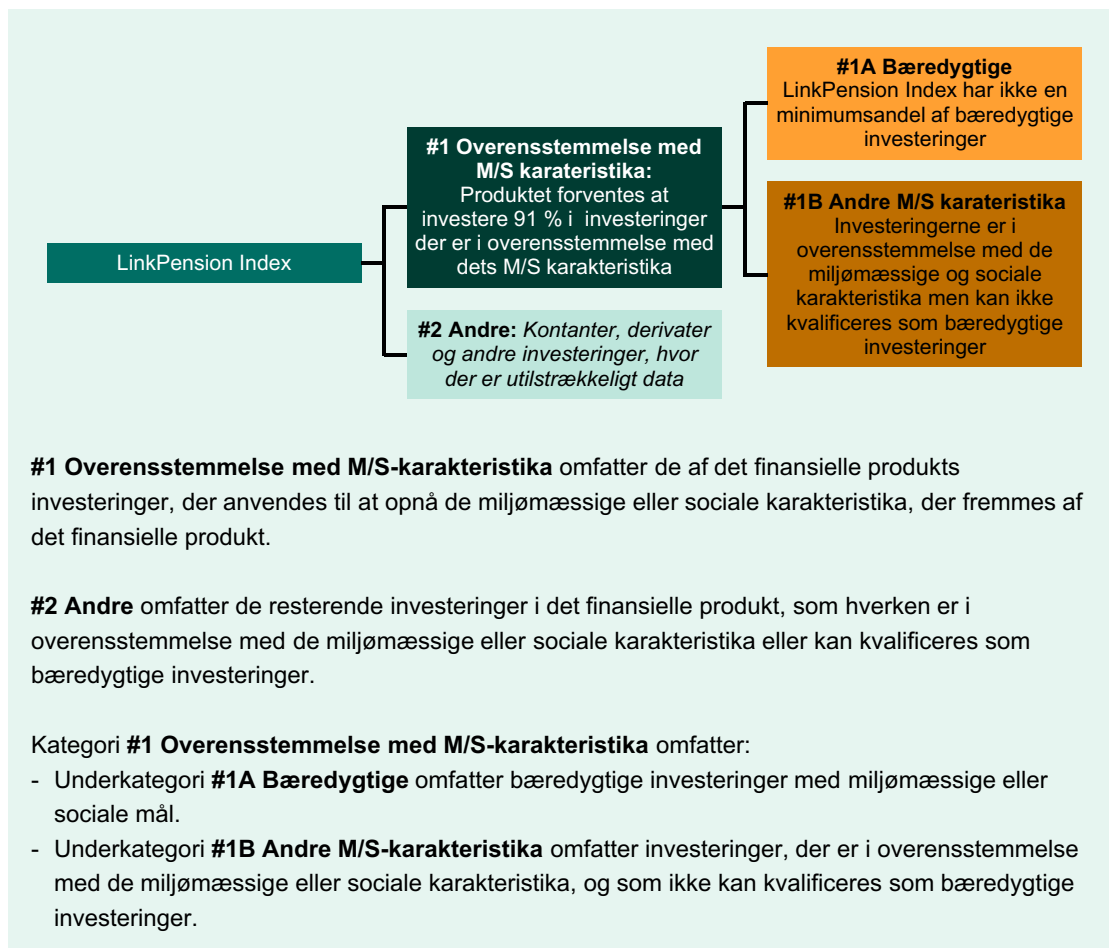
LinkPension Index

**#1 Overensstemmelse med M/S karateristika:** Produktet forventes at investere 91 % i investeringer der er i overensstemmelse med dets M/S karakteristika

**#2 Andre:** *Kontanter, derivater og andre investeringer, hvor der er utilstrækkeligt data*

**#1A Bæredygtige** LinkPension Index har ikke en minimumsandel af bæredygtige investeringer

**#1B Andre M/S karateristika** Investeringerne er i overensstemmelse med de miljømæssige og sociale karakteristika men kan ikke kvalificeres som bæredygtige investeringer

**#1 Overensstemmelse med M/S-karakteristika** omfatter de af det finansielle produkts investeringer, der anvendes til at opnå de miljømæssige eller sociale karakteristika, der fremmes af det finansielle produkt.

**#2 Andre** omfatter de resterende investeringer i det finansielle produkt, som hverken er i overensstemmelse med de miljømæssige eller sociale karakteristika eller kan kvalificeres som bæredygtige investeringer.

Kategori **#1 Overensstemmelse med M/S-karakteristika** omfatter:
- Underkategori **#1A Bæredygtige** omfatter bæredygtige investeringer med miljømæssige eller sociale mål.
- Underkategori **#1B Andre M/S-karakteristika** omfatter investeringer, der er i overensstemmelse med de miljømæssige eller sociale karakteristika, og som ikke kan kvalificeres som bæredygtige investeringer.